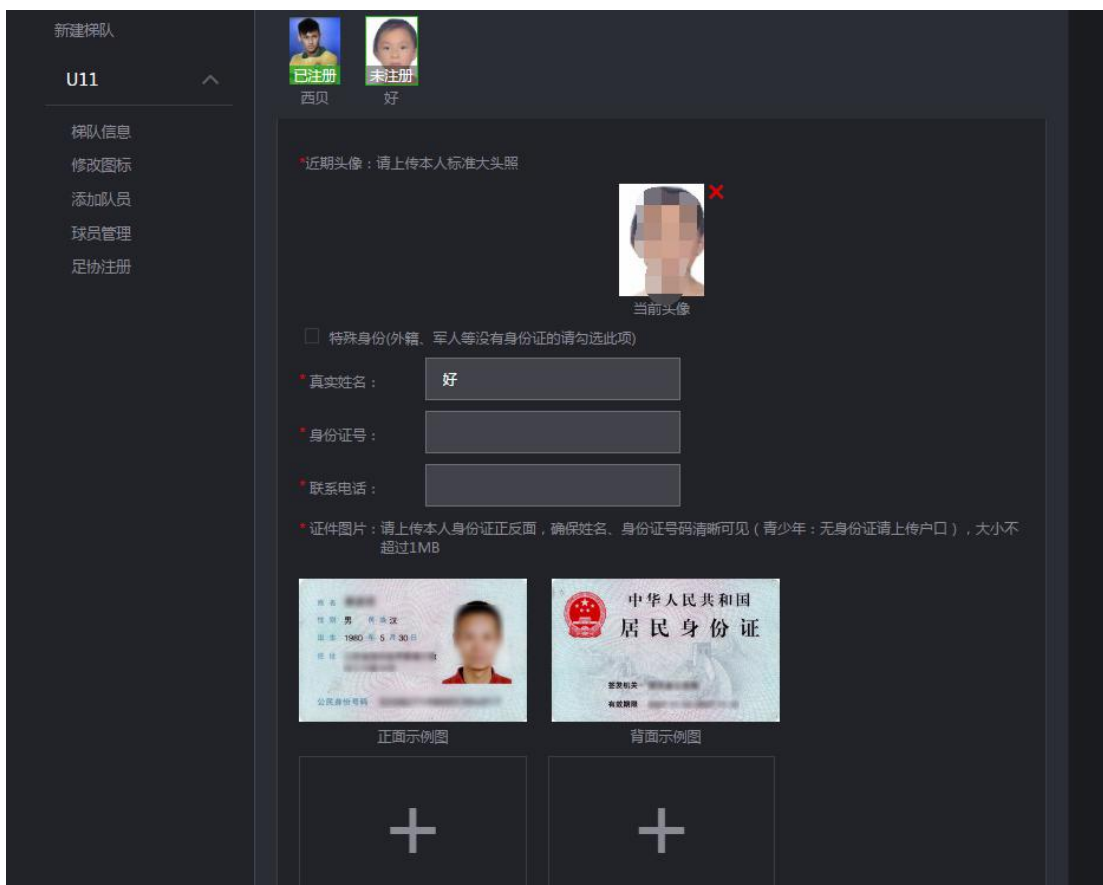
新建梯队

U11

梯队信息
修改图标
添加队员
球员管理
足协注册

已注册
西贝

未注册
好

*近期头像：请上传本人标准大头照

当前头像

特殊身份(外籍、军人等没有身份证的请勾选此项)

*真实姓名：好

*身份证号：

*联系电话：

*证件图片：请上传本人身份证正反面，确保姓名、身份证号码清晰可见（青少年：无身份证请上传户口），大小不超过1MB

姓名 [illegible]
性别 男 民族 汉
出生 1980 年 5 月 30 日
住址 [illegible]
公民身份号码 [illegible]

中华人民共和国
居民身份证
签发机关 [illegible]
有效期限 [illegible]

正面示例图

背面示例图